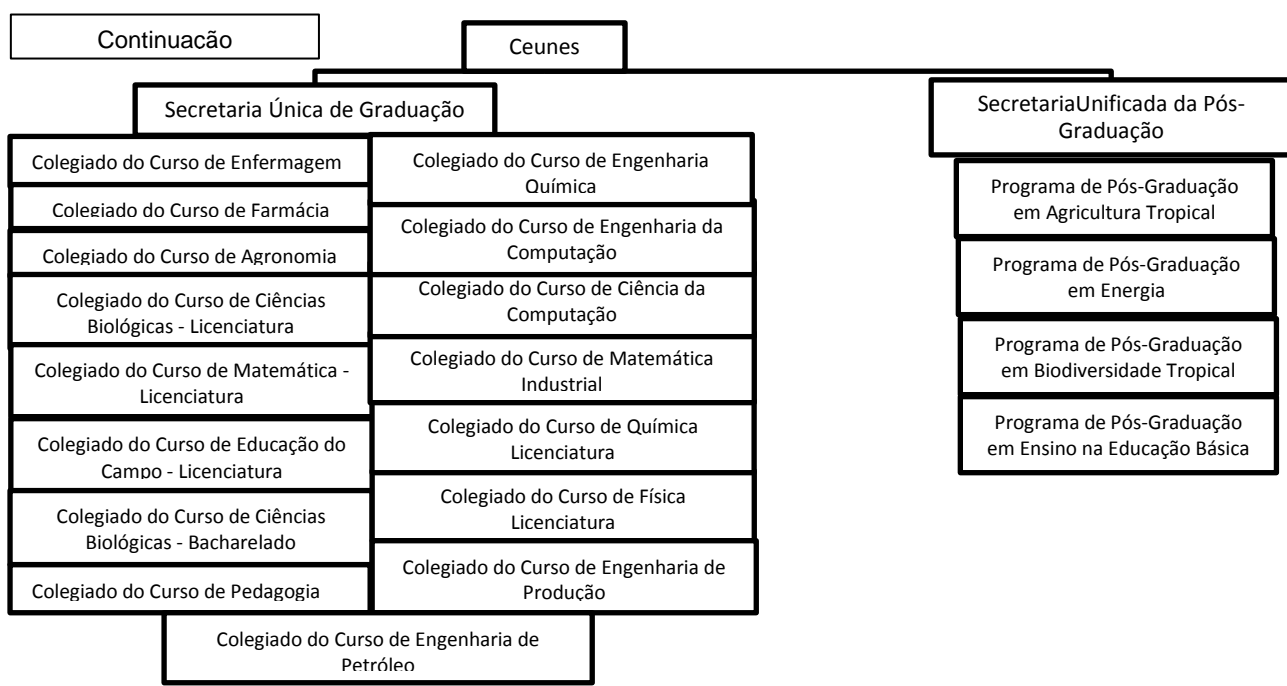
Continuação

Ceunes

Secretaria Única de Graduação

Colegiado do Curso de Enfermagem

Colegiado do Curso de Farmácia

Colegiado do Curso de Agronomia

Colegiado do Curso de Ciências Biológicas - Licenciatura

Colegiado do Curso de Matemática - Licenciatura

Colegiado do Curso de Educação do Campo - Licenciatura

Colegiado do Curso de Ciências Biológicas - Bacharelado

Colegiado do Curso de Pedagogia

Colegiado do Curso de Engenharia Química

Colegiado do Curso de Engenharia da Computação

Colegiado do Curso de Ciência da Computação

Colegiado do Curso de Matemática Industrial

Colegiado do Curso de Química Licenciatura

Colegiado do Curso de Física Licenciatura

Colegiado do Curso de Engenharia de Produção

Colegiado do Curso de Engenharia de Petróleo

SecretariaUnificada da Pós-Graduação

Programa de Pós-Graduação em Agricultura Tropical

Programa de Pós-Graduação em Energia

Programa de Pós-Graduação em Biodiversidade Tropical

Programa de Pós-Graduação em Ensino na Educação Básica